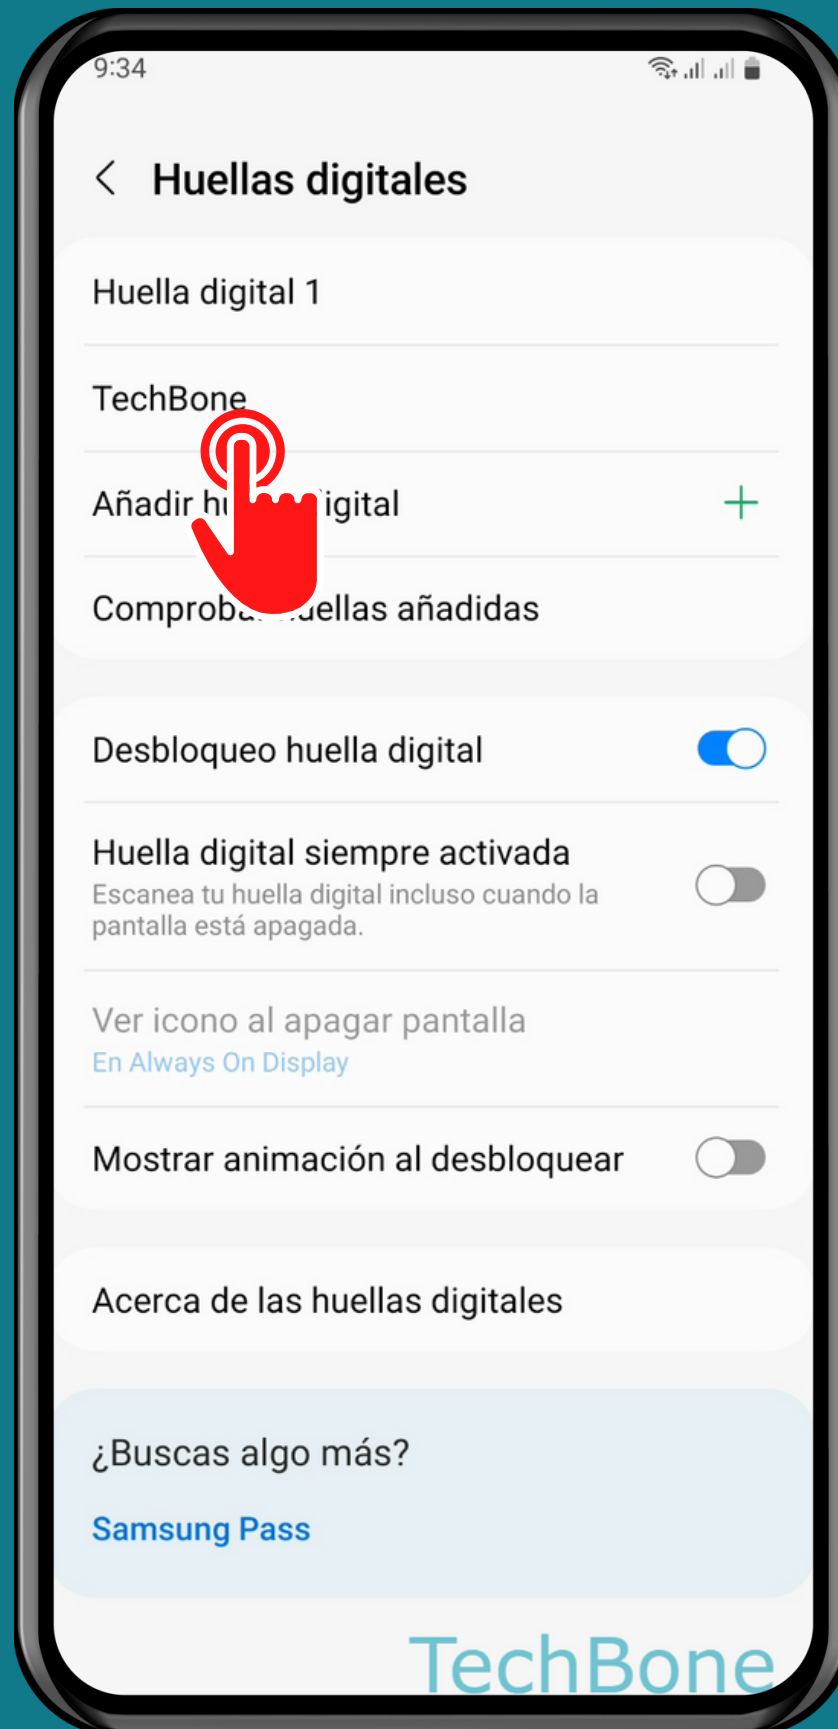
9:34

Huellas digitales

Huella digital 1

TechBone

Añadir hu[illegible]igital

Comproba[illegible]uellas añadidas

Desbloqueo huella digital

Huella digital siempre activada
Escanea tu huella digital incluso cuando la pantalla está apagada.

Ver icono al apagar pantalla
En Always On Display

Mostrar animación al desbloquear

Acerca de las huellas digitales

¿Buscas algo más?

Samsung Pass

TechBone